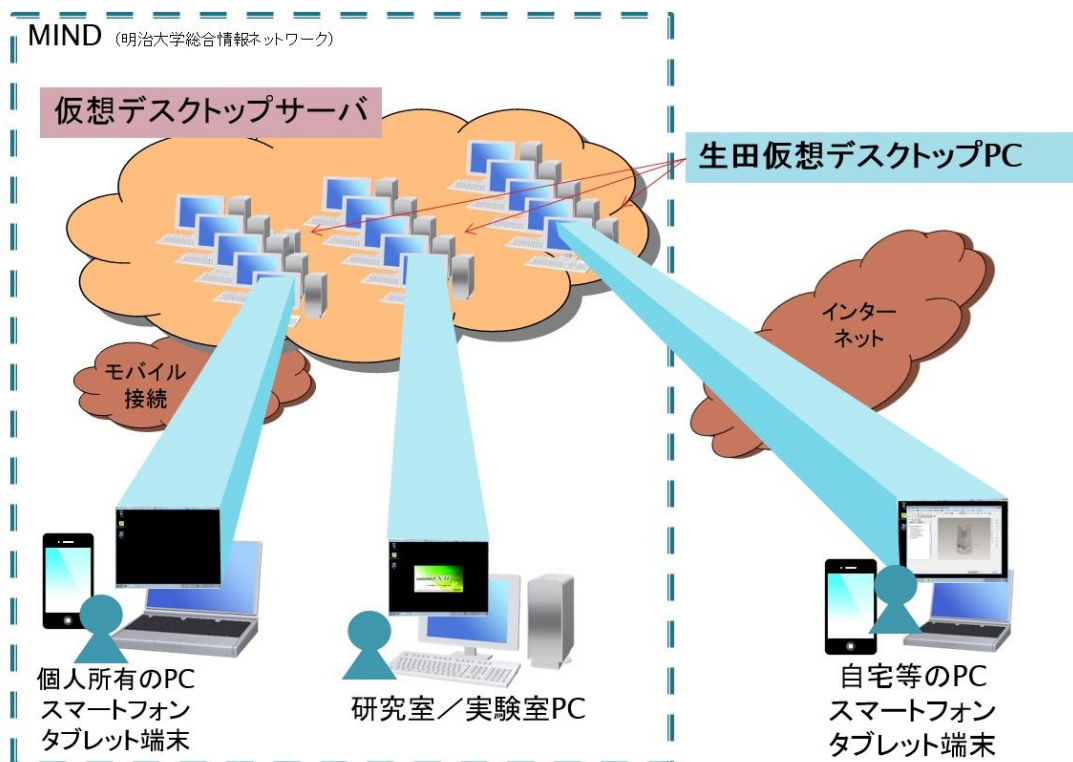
MIND (明治大学総合情報ネットワーク)

仮想デスクトップサーバ

生田仮想デスクトップPC

インターネット

モバイル接続

個人所有のPC
スマートフォン
タブレット端末

研究室／実験室PC

自宅等のPC
スマートフォン
タブレット端末